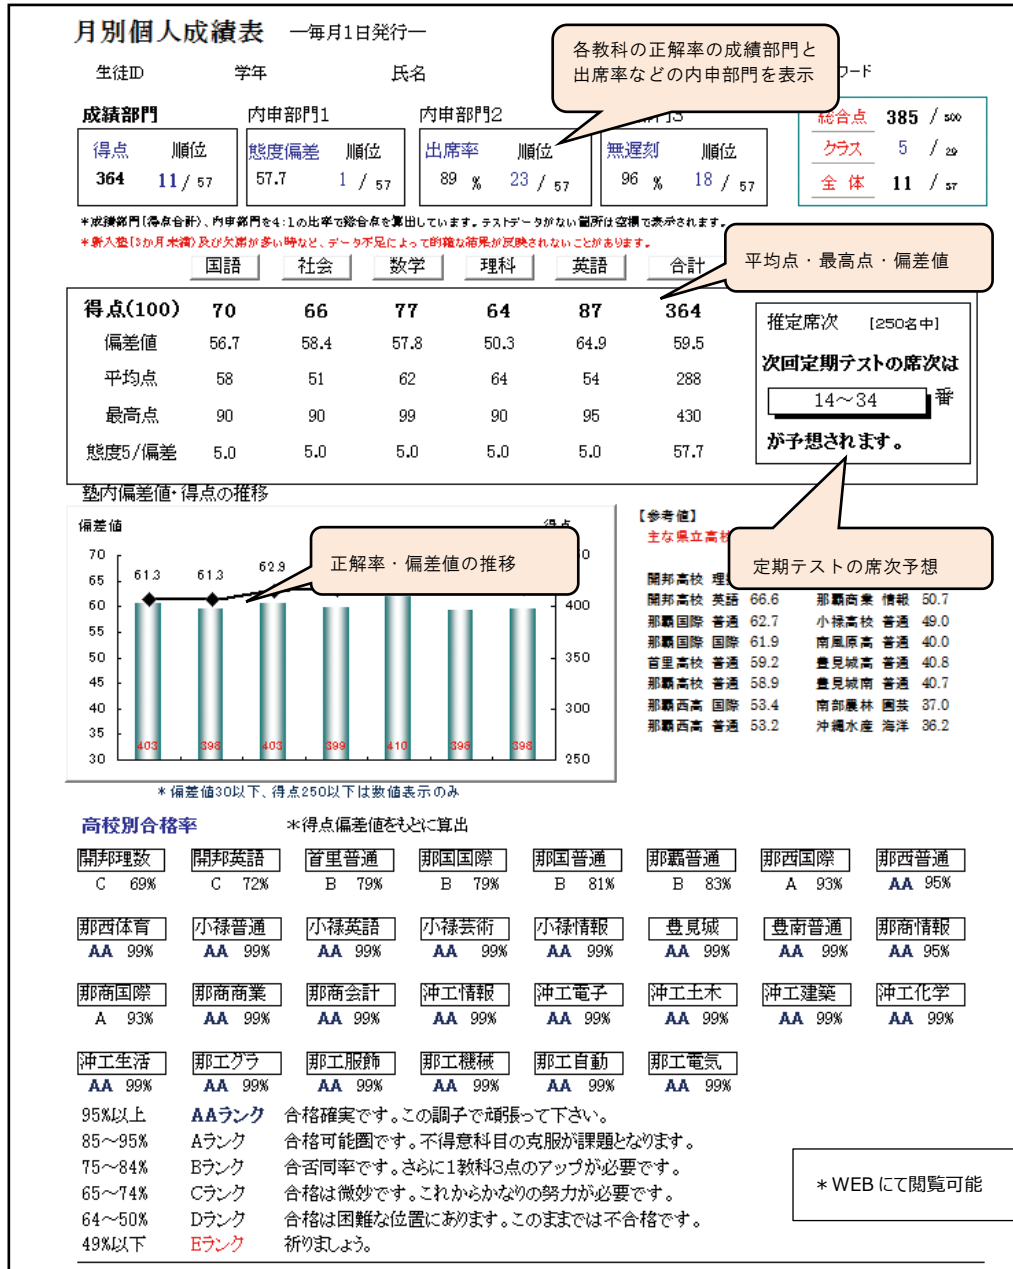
月別個人成績表 ―毎月1日発行―

生徒ID 学年 氏名 ワード

各教科の正解率の成績部門と出席率などの内申部門を表示

成績部門 内申部門1 内申部門2 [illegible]門3

得点 順位
364 11 / 57

態度偏差 順位
57.7 1 / 57

出席率 順位
89 % 23 / 57

無遅刻 順位
96 % 18 / 57

総合点 385 / 500
クラス 5 / 29
全 体 11 / 57

＊成績部門(得点合計)、内申部門を4:1の比率で総合点を算出しています。テストデータがない箇所は空欄で表示されます。
＊新入塾(3か月未満)及び欠席が多い時など、データ不足によって的確な結果が反映されないことがあります。

平均点・最高点・偏差値

| | 国語 | 社会 | 数学 | 理科 | 英語 | 合計 |
|---|---|---|---|---|---|---|
| 得点(100) | 70 | 66 | 77 | 64 | 87 | 364 |
| 偏差値 | 56.7 | 58.4 | 57.8 | 50.3 | 64.9 | 59.5 |
| 平均点 | 58 | 51 | 62 | 64 | 54 | 288 |
| 最高点 | 90 | 90 | 99 | 90 | 95 | 430 |
| 態度5/偏差 | 5.0 | 5.0 | 5.0 | 5.0 | 5.0 | 57.7 |

推定席次 [250名中]
次回定期テストの席次は
14～34 番
が予想されます。

塾内偏差値・得点の推移

偏差値 得点
70 65 60 55 50 45 40 35 30
61.3 61.3 62.9
403 398 403 399 410 398 398
400 350 300 250
正解率・偏差値の推移
＊偏差値30以下、得点250以下は数値表示のみ

【参考値】
主な県立高校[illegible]

定期テストの席次予想

開邦高校 理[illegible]
開邦高校 英語 66.6
那覇国際 普通 62.7
那覇国際 国際 61.9
首里高校 普通 59.2
那覇高校 普通 58.9
那覇西高 国際 53.4
那覇西高 普通 53.2
那覇商業 情報 50.7
小禄高校 普通 49.0
南風原高 普通 40.0
豊見城高 普通 40.8
豊見城南 普通 40.7
南部農林 園芸 37.0
沖縄水産 海洋 36.2

高校別合格率 ＊得点偏差値をもとに算出

開邦理数 C 69%
開邦英語 C 72%
首里普通 B 79%
那国国際 B 79%
那国普通 B 81%
那覇普通 B 83%
那西国際 A 93%
那西普通 AA 95%
那西体育 AA 99%
小禄普通 AA 99%
小禄英語 AA 99%
小禄芸術 AA 99%
小禄情報 AA 99%
豊見城 AA 99%
豊南普通 AA 99%
那商情報 AA 95%
那商国際 A 93%
那商商業 AA 99%
那商会計 AA 99%
沖工情報 AA 99%
沖工電子 AA 99%
沖工土木 AA 99%
沖工建築 AA 99%
沖工化学 AA 99%
沖工生活 AA 99%
那工グラ AA 99%
那工服飾 AA 99%
那工機械 AA 99%
那工自動 AA 99%
那工電気 AA 99%

95%以上 AAランク 合格確実です。この調子で頑張って下さい。
85～95% Aランク 合格可能圏です。不得意科目の克服が課題となります。
75～84% Bランク 合否同率です。さらに1教科3点のアップが必要です。
65～74% Cランク 合格は微妙です。これからかなりの努力が必要です。
64～50% Dランク 合格は困難な位置にあります。このままでは不合格です。
49%以下 Eランク 祈りましょう。

＊WEBにて閲覧可能